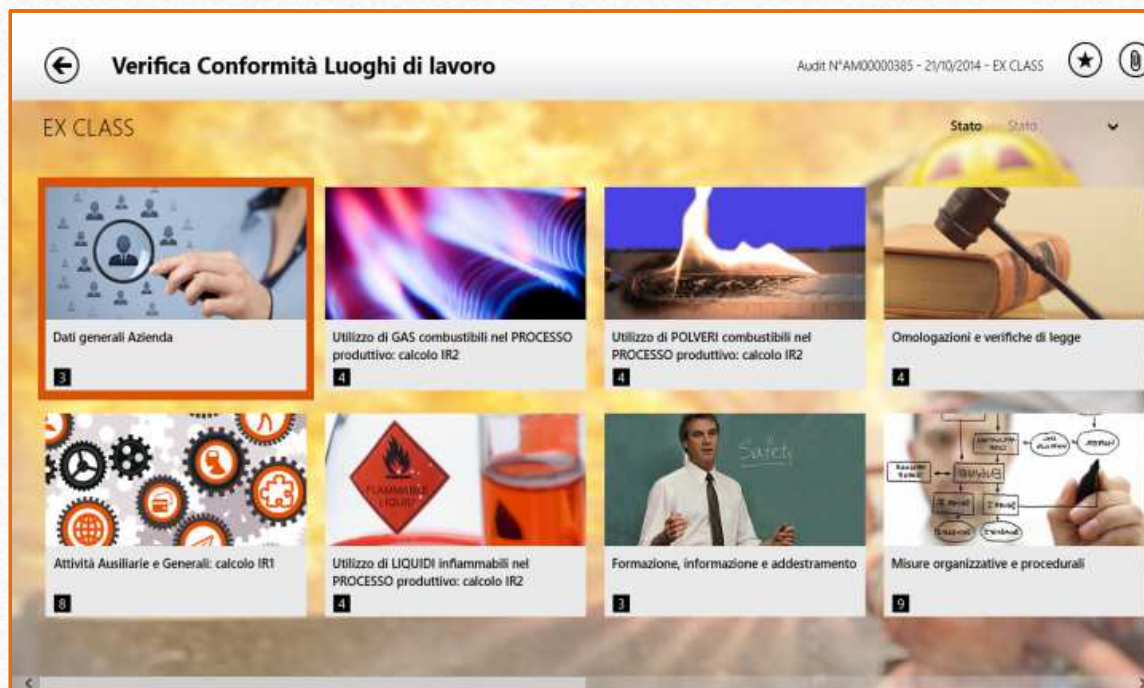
Verifica Conformità Luoghi di lavoro

Audit N°AM00000385 - 21/10/2014 - EX CLASS

EX CLASS

Stato Stato

Dati generali Azienda

3

Utilizzo di GAS combustibili nel PROCESSO produttivo: calcolo IR2

4

Utilizzo di POLVERI combustibili nel PROCESSO produttivo: calcolo IR2

4

Omologazioni e verifiche di legge

4

FLAMMABLE LIQUID

Safety

Attività Ausiliarie e Generali: calcolo IR1

8

Utilizzo di LIQUIDI inflammabili nel PROCESSO produttivo: calcolo IR2

4

Formazione, informazione e addestramento

3

Misure organizzative e procedurali

9